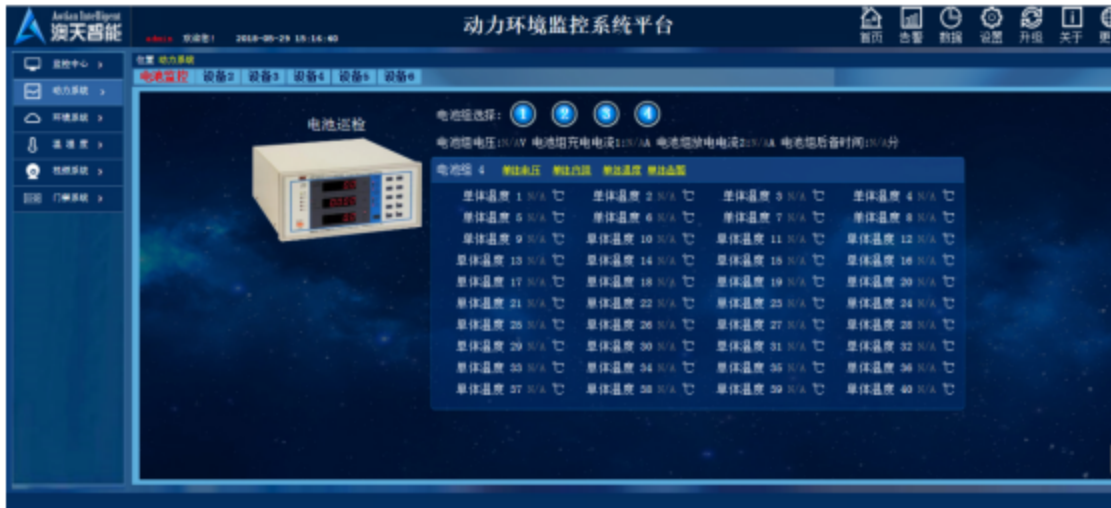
Aotian Intelligent
澳天智能

admin 欢迎您! 2018-05-29 15:16:40

动力环境监控系统平台

首页 告警 数据 设置 升级 关于 更

监控中心 >
动力系统 >
环境系统 >
温 湿 度 >
视频系统 >
门禁系统 >

位置 动力系统
电池监控 设备2 设备3 设备4 设备5 设备6

电池巡检

电池组选择: 1 2 3 4

电池组电压:N/AV 电池组充电电流1:N/AA 电池组放电电流2:N/AA 电池组后备时间:N/A分

电池组 4 单体电压 单体内阻 单体温度 单体曲线

| 单体温度 1 N/A ℃ | 单体温度 2 N/A ℃ | 单体温度 3 N/A ℃ | 单体温度 4 N/A ℃ |
|---|---|---|---|
| 单体温度 5 N/A ℃ | 单体温度 6 N/A ℃ | 单体温度 7 N/A ℃ | 单体温度 8 N/A ℃ |
| 单体温度 9 N/A ℃ | 单体温度 10 N/A ℃ | 单体温度 11 N/A ℃ | 单体温度 12 N/A ℃ |
| 单体温度 13 N/A ℃ | 单体温度 14 N/A ℃ | 单体温度 15 N/A ℃ | 单体温度 16 N/A ℃ |
| 单体温度 17 N/A ℃ | 单体温度 18 N/A ℃ | 单体温度 19 N/A ℃ | 单体温度 20 N/A ℃ |
| 单体温度 21 N/A ℃ | 单体温度 22 N/A ℃ | 单体温度 23 N/A ℃ | 单体温度 24 N/A ℃ |
| 单体温度 25 N/A ℃ | 单体温度 26 N/A ℃ | 单体温度 27 N/A ℃ | 单体温度 28 N/A ℃ |
| 单体温度 29 N/A ℃ | 单体温度 30 N/A ℃ | 单体温度 31 N/A ℃ | 单体温度 32 N/A ℃ |
| 单体温度 33 N/A ℃ | 单体温度 34 N/A ℃ | 单体温度 35 N/A ℃ | 单体温度 36 N/A ℃ |
| 单体温度 37 N/A ℃ | 单体温度 38 N/A ℃ | 单体温度 39 N/A ℃ | 单体温度 40 N/A ℃ |